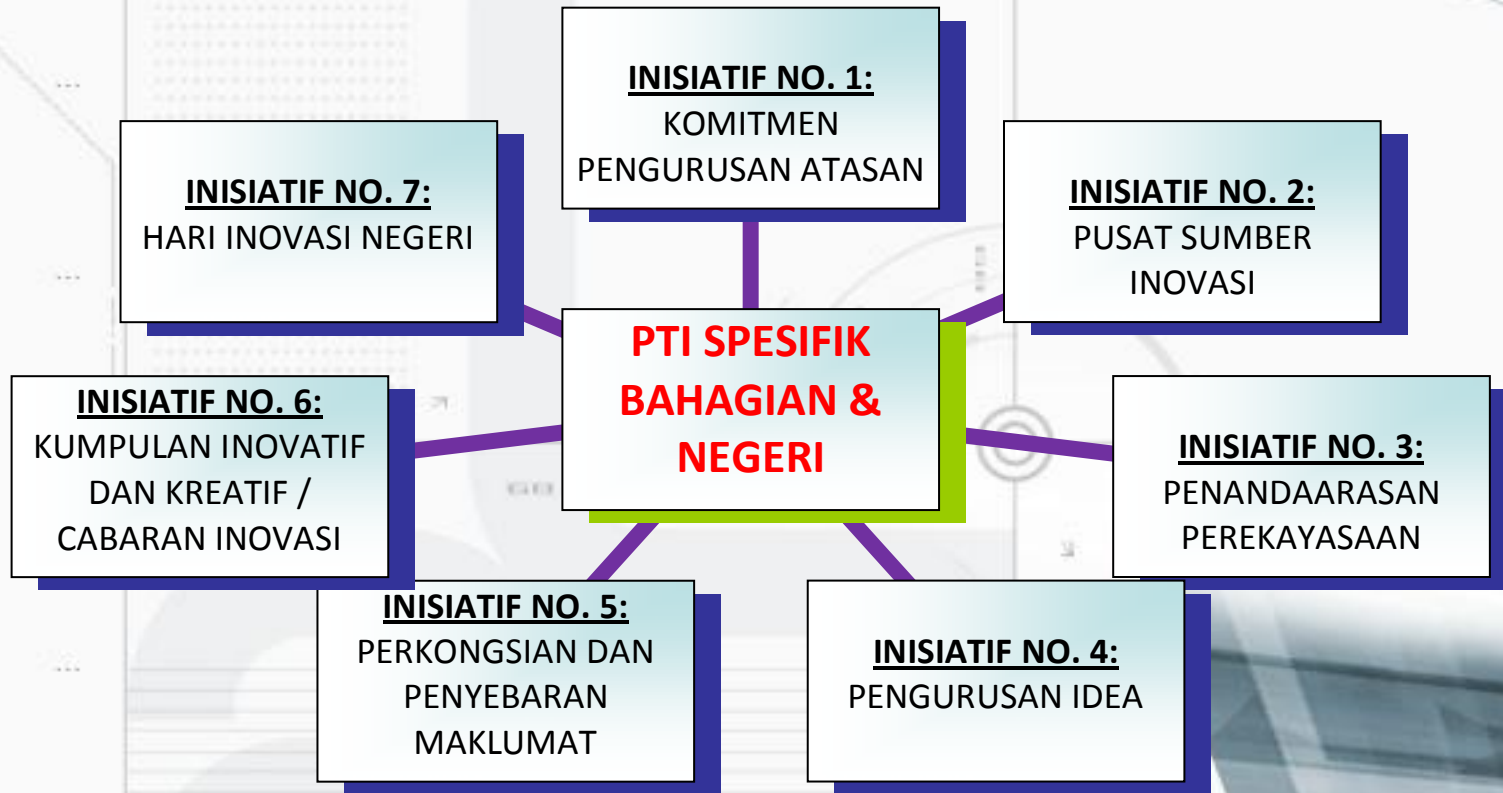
PTI SPESIFIK BAHAGIAN & NEGERI

INISIATIF NO. 1:
KOMITMEN PENGURUSAN ATASAN

INISIATIF NO. 2:
PUSAT SUMBER INOVASI

INISIATIF NO. 3:
PENANDAARASAN PEREKAYASAAN

INISIATIF NO. 4:
PENGURUSAN IDEA

INISIATIF NO. 5:
PERKONGSIAN DAN PENYEBARAN MAKLUMAT

INISIATIF NO. 6:
KUMPULAN INOVATIF DAN KREATIF / CABARAN INOVASI

INISIATIF NO. 7:
HARI INOVASI NEGERI